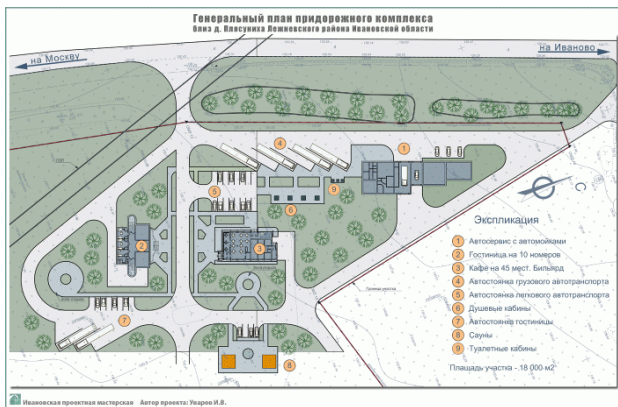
Генеральный план придорожного комплекса
близ д. Плясуниха Лежневского района Ивановской области

на Москву

на Иваново

1
4
5
9
6
2
3
7
8

С

Экспликация

1 Автосервис с автомойками
2 Гостиница на 10 номеров
3 Кафе на 45 мест. Бильярд
4 Автостоянка грузового автотранспорта
5 Автостоянка легкового автотранспорта
6 Душевые кабины
7 Автостоянка гостиницы
8 Сауны
9 Туалетные кабины

Площадь участка - 18 000 м²

Ивановская проектная мастерская   Автор проекта: Уваров И.В.